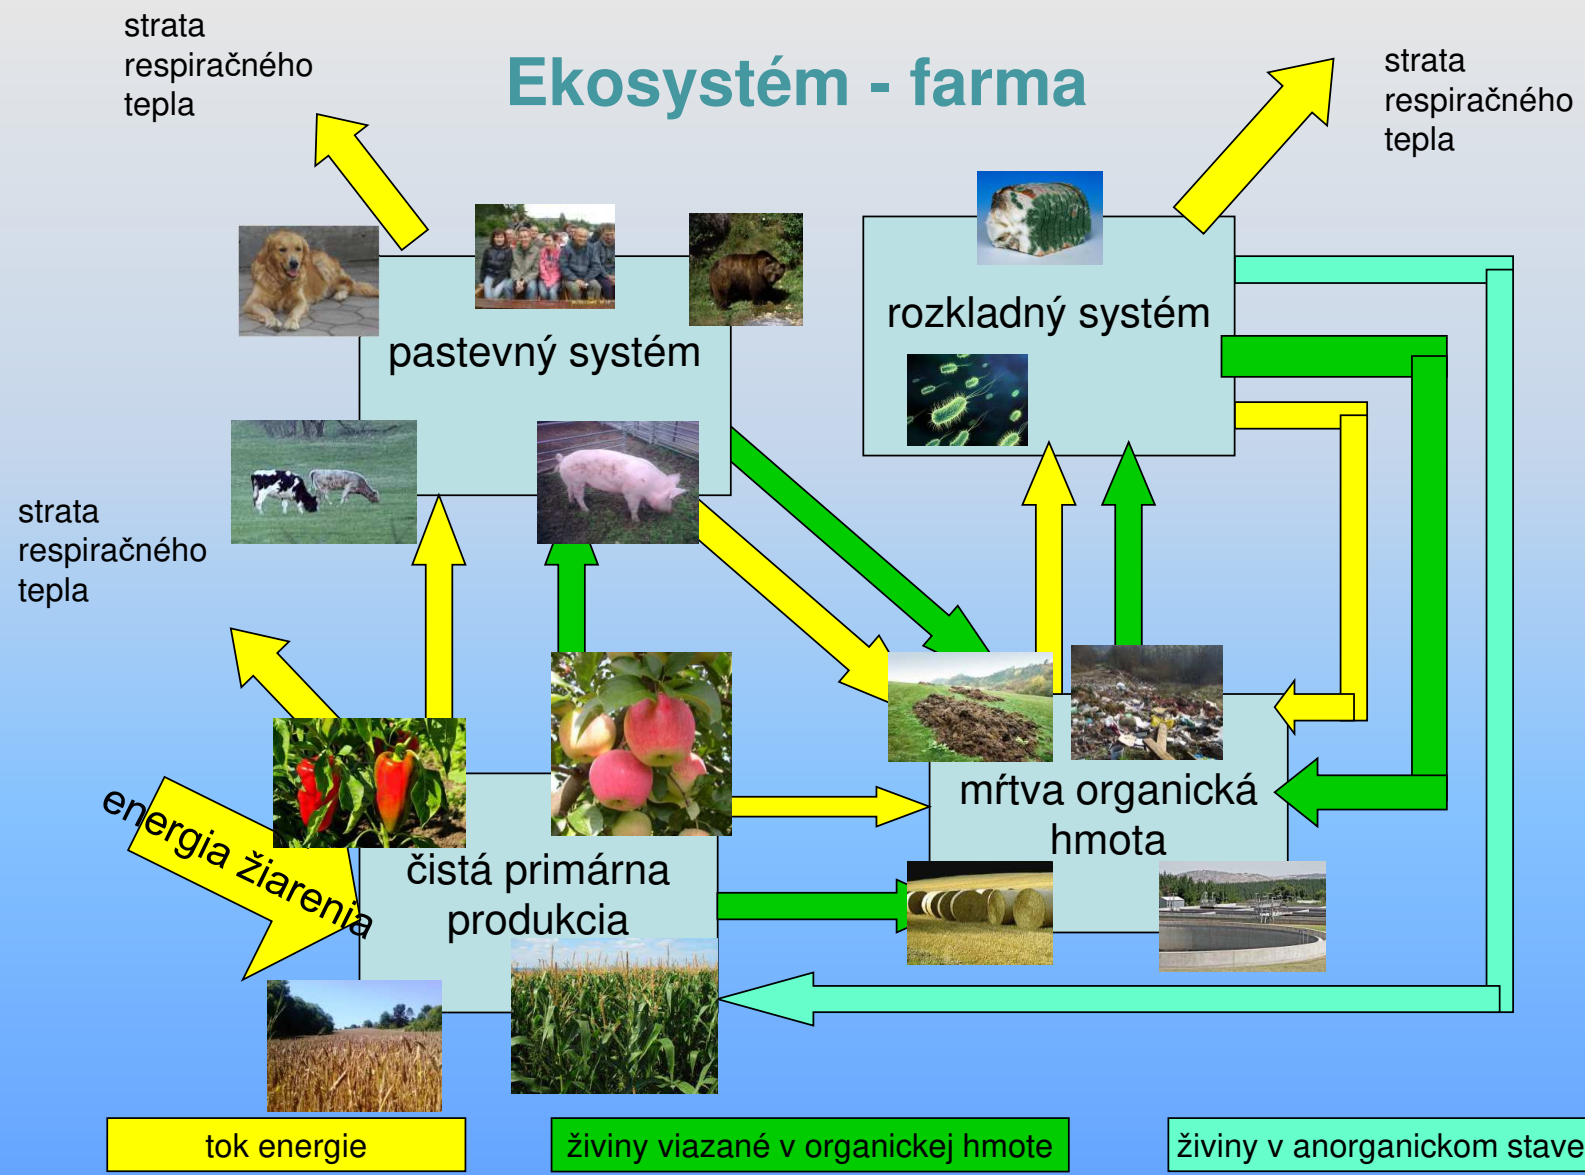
strata respiračného tepla

Ekosystém - farma

strata respiračného tepla

rozkladný systém

pastevný systém

strata respiračného tepla

mŕtva organická hmota

energia žiarenia

čistá primárna produkcia

tok energie

živiny viazané v organickej hmote

živiny v anorganickom stave